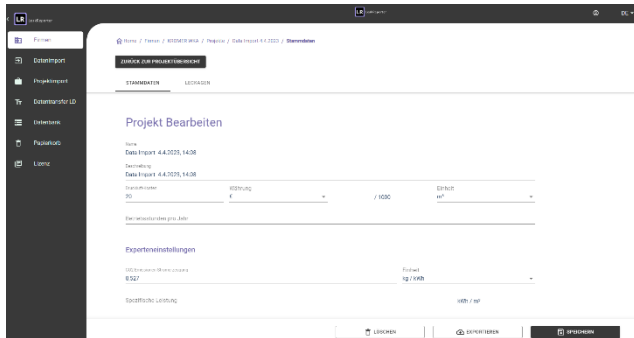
LR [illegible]

Firmen
Datenimport
Projektimport
Datentransfer LD
Datenbank
Papierkorb
Lizenz

LR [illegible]

DL

Home / Firmen / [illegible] / Projekte / Data Import 4.4.2023 / Stammdaten

ZURÜCK ZUR PROJEKTÜBERSICHT

STAMMDATEN
LECKAGEN

Projekt Bearbeiten

Name
Data Import 4.4.2023, 14:08

Beschreibung
Data Import 4.4.2023, 14:08

Strompreis
30

Währung
€

/ 1000

Einheit
m³

Betriebsstunden pro Jahr

Experteneinstellungen

CO₂ Emission Strom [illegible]
0.527

Einheit
kg / kWh

Spezifische Leistung

kWh / m³

LÖSCHEN
EXPORTIEREN
SPEICHERN